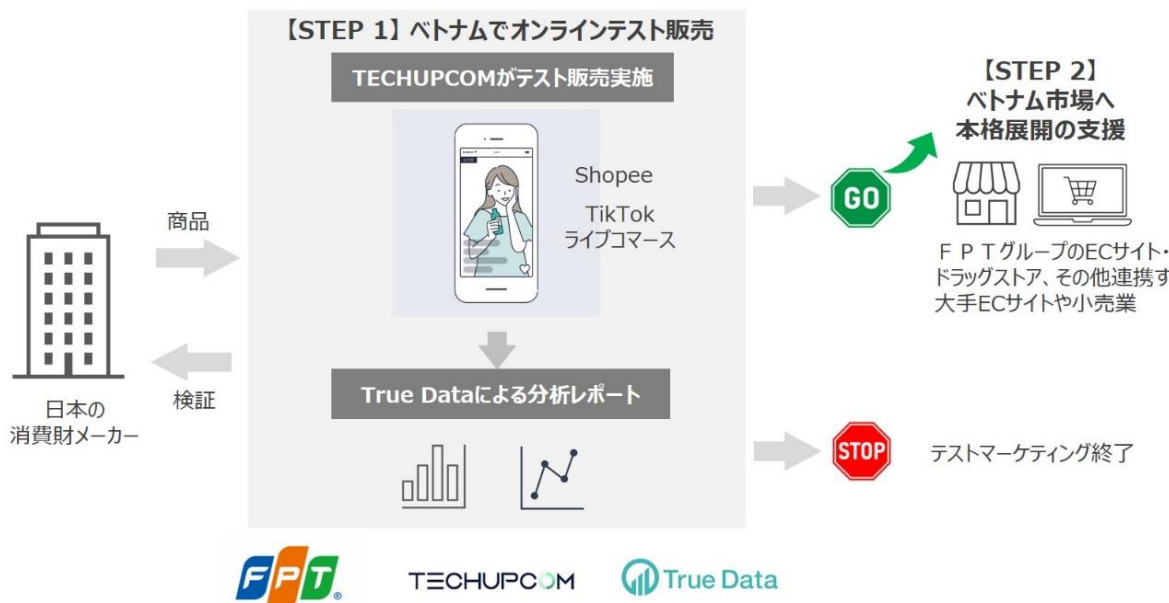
【STEP 1】ベトナムでオンラインテスト販売

TECHUPCOMがテスト販売実施

Shopee

TikTok
ライブコマース

True Dataによる分析レポート

商品

検証

日本の
消費財メーカー

【STEP 2】
ベトナム市場へ
本格展開の支援

GO

ＦＰＴグループのECサイト・ドラッグストア、その他連携す大手ECサイトや小売業

STOP

テストマーケティング終了

FPT

TECHUPCOM

True Data